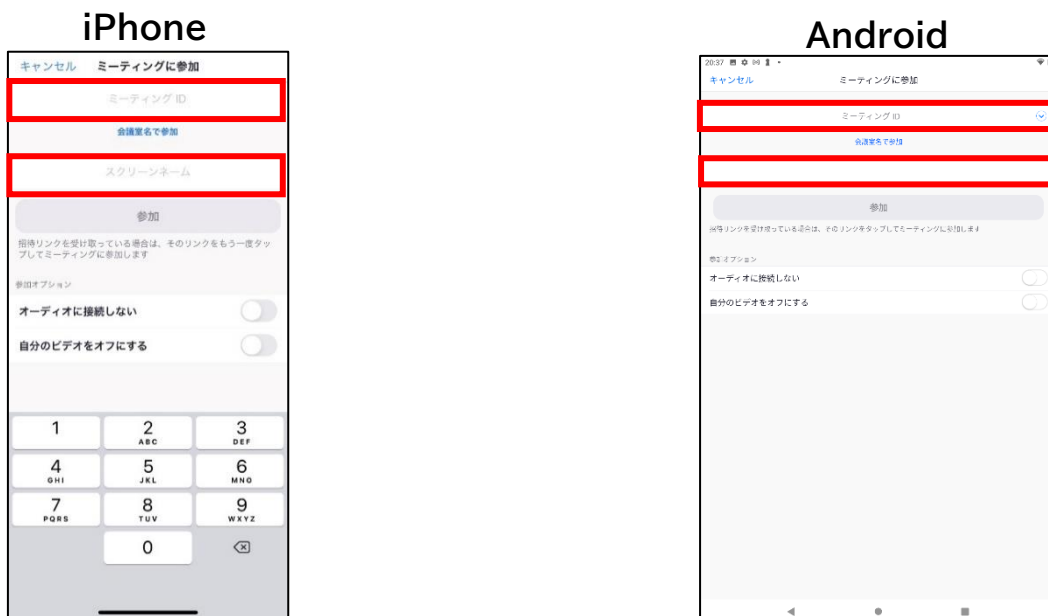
iPhone

キャンセル ミーティングに参加

ミーティング ID

会議室名で参加

スクリーンネーム

参加

招待リンクを受け取っている場合は、そのリンクをもう一度タップしてミーティングに参加します

参加オプション

オーディオに接続しない

自分のビデオをオフにする

1
2 ABC
3 DEF
4 GHI
5 JKL
6 MNO
7 PQRS
8 TUV
9 WXYZ
0

Android

20:37

キャンセル ミーティングに参加

ミーティング ID

会議室名で参加

参加

招待リンクを受け取っている場合は、そのリンクをタップしてミーティングに参加します

参加オプション

オーディオに接続しない

自分のビデオをオフにする